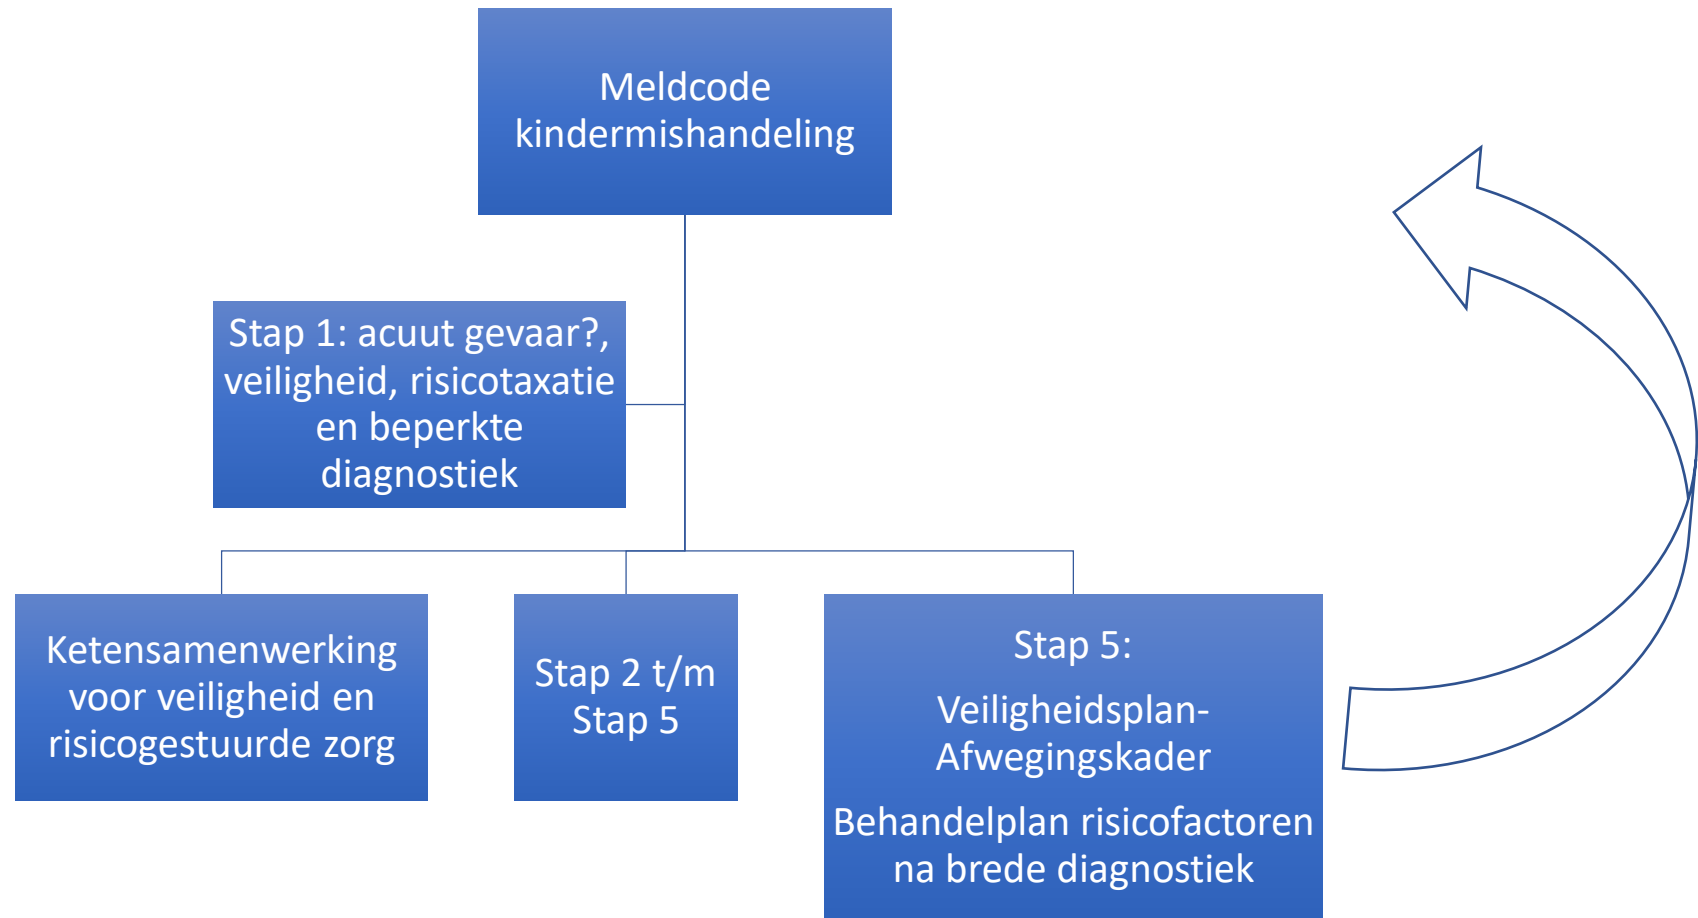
Meldcode kindermishandeling

Stap 1: acuut gevaar?, veiligheid, risicotaxatie en beperkte diagnostiek

Ketensamenwerking voor veiligheid en risicogestuurde zorg

Stap 2 t/m Stap 5

Stap 5:

Veiligheidsplan-Afwegingskader

Behandelplan risicofactoren na brede diagnostiek